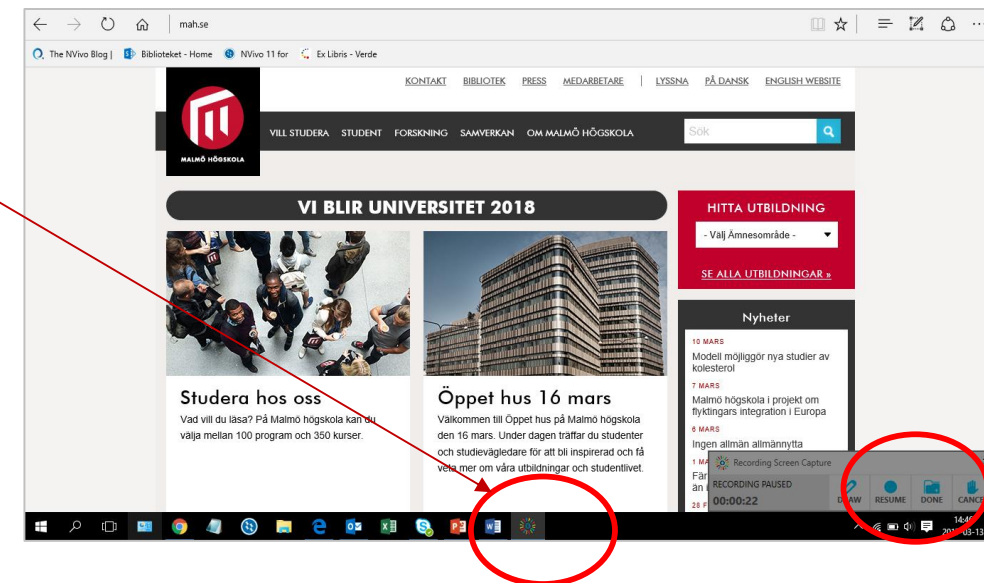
mah.se

The NVivo Blog | Biblioteket - Home NVivo 11 for Ex Libris - Verde

KONTAKT BIBLIOTEK PRESS MEDARBETARE | LYSSNA PÅ DANSK ENGLISH WEBSITE

MALMÖ HÖGSKOLA

VILL STUDERA STUDENT FORSKNING SAMVERKAN OM MALMÖ HÖGSKOLA

Sök

VI BLIR UNIVERSITET 2018

HITTA UTBILDNING

- Välj Ämnesområde -

SE ALLA UTBILDNINGAR »

Nyheter

10 MARS
Modell möjliggör nya studier av kolesterol

7 MARS
Malmö högskola i projekt om flyktingars integration i Europa

6 MARS
Ingen allmän allmännytta

1 MA
Får
än

28 F

Studera hos oss

Vad vill du läsa? På Malmö högskola kan du välja mellan 100 program och 350 kurser.

Öppet hus 16 mars

Välkommen till Öppet hus på Malmö högskola den 16 mars. Under dagen träffar du studenter och studievägledare för att bli inspirerad och få veta mer om våra utbildningar och studentlivet.

Recording Screen Capture

RECORDING PAUSED
00:00:22

DRAW RESUME DONE CANCE

14:40
2017-03-13